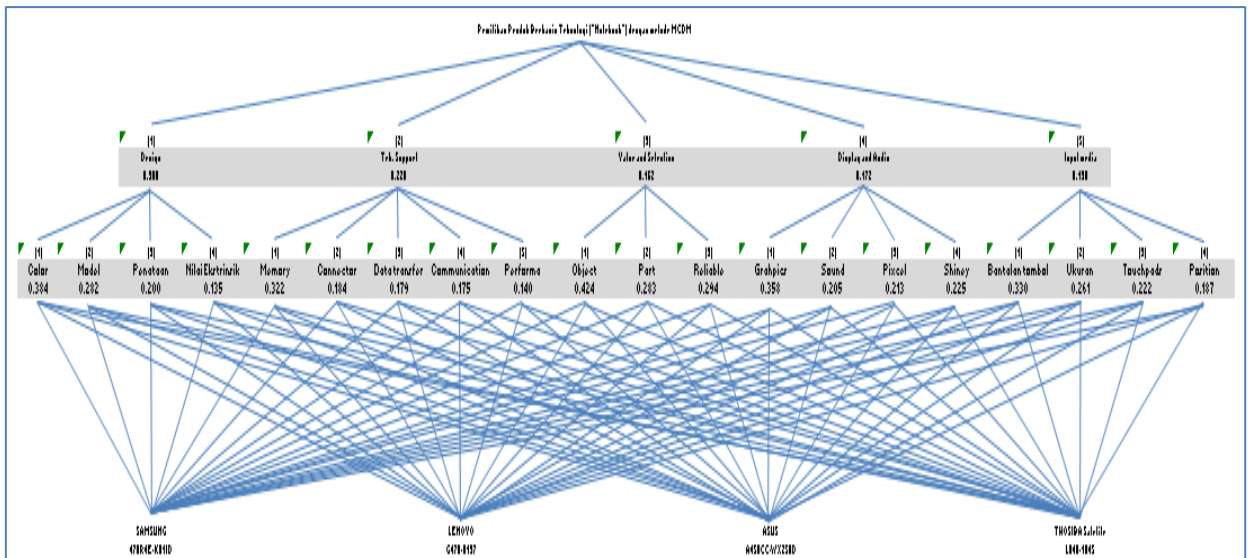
Pemilihan Produk Berbasis Teknologi ("Notebook") dengan metode MCDM

[1]
Design
0.300

[2]
Tek. Support
0.220

[3]
Value and Satisfaction
0.162

[4]
Display and Audio
0.172

[5]
Input media
0.150

[1]
Color
0.384

[2]
Model
0.282

[3]
Penataan
0.200

[4]
Nilai Ekstrinsik
0.135

[1]
Memory
0.322

[2]
Connector
0.184

[3]
Datatransfer
0.179

[4]
Communication
0.175

[5]
Performa
0.140

[1]
Object
0.424

[2]
Port
0.283

[3]
Reliable
0.294

[1]
Graphics
0.358

[2]
Sound
0.205

[3]
Pixcel
0.213

[4]
Shiney
0.225

[1]
Bantalan tambal
0.330

[2]
Ukuran
0.261

[3]
Touchpadr
0.222

[4]
Position
0.187

SAMSUNG
470R4E-K01ID

LENOVO
G470-0157

ASUS
A45DCC-VX235D

TOSHIBA Satellite
L840-1045